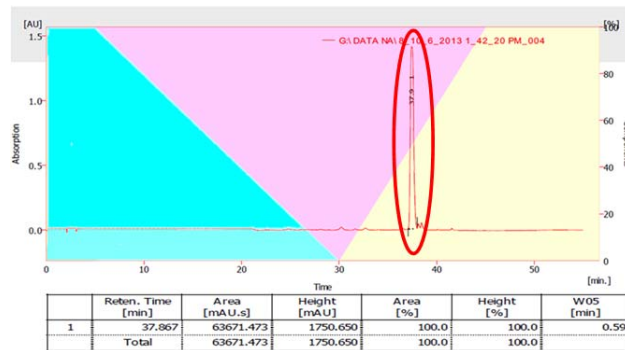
[AU]
1.5
1.0
0.5
0.0
Absorption
G:\ DATA NA\ 8_10_6_2013 1_42_20 PM_004
37.9
[%]
100
80
60
40
20
0
0
10
20
30
40
50
Time
[min.]

|  | Reten. Time [min] | Area [mAU.s] | Height [mAU] | Area [%] | Height [%] | W05 [min] |
|---|---|---|---|---|---|---|
| 1 | 37.867 | 63671.473 | 1750.650 | 100.0 | 100.0 | 0.59 |
|  | Total | 63671.473 | 1750.650 | 100.0 | 100.0 |  |